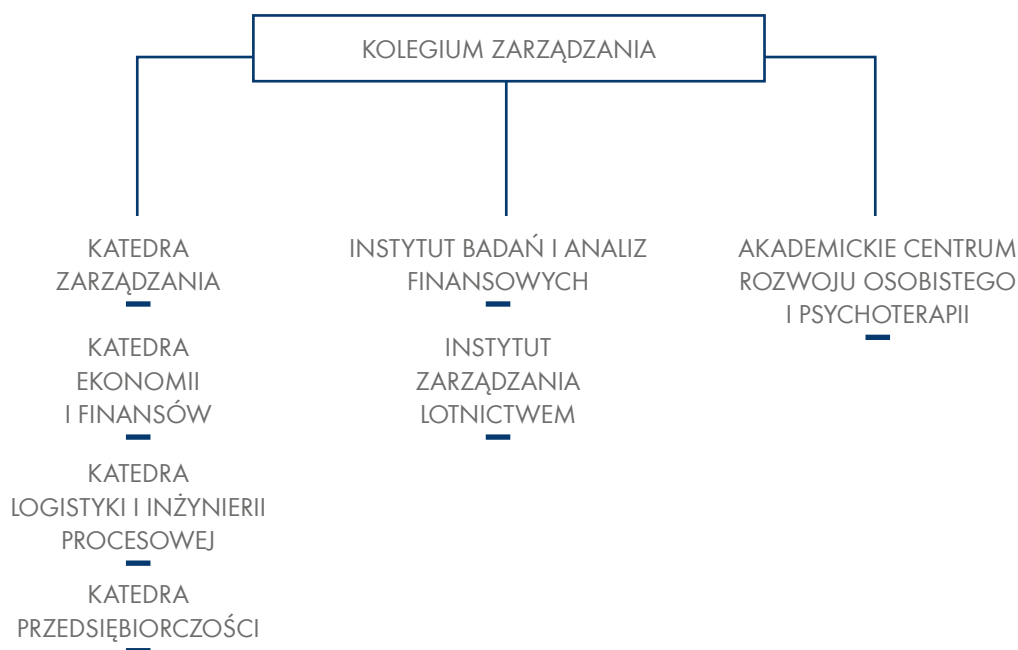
KOLEGIUM ZARZĄDZANIA

KATEDRA ZARZĄDZANIA

KATEDRA EKONOMII I FINANSÓW

KATEDRA LOGISTYKI I INŻYNIERII PROCESOWEJ

KATEDRA PRZEDSIĘBIORCZOŚCI

INSTYTUT BADAŃ I ANALIZ FINANSOWYCH

INSTYTUT ZARZĄDZANIA LOTNICTWEM

AKADEMICKIE CENTRUM ROZWOJU OSOBISTEGO I PSYCHOTERAPII